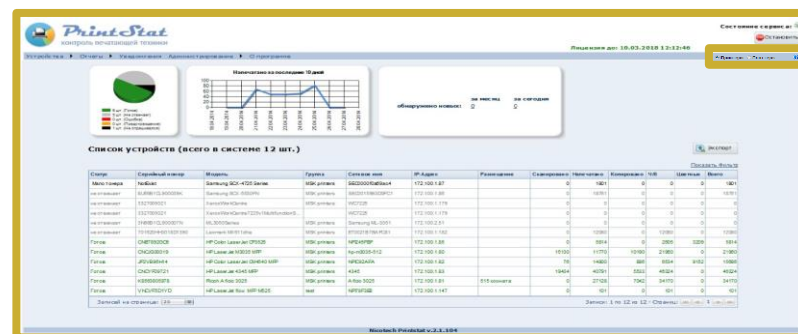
PrintStat
контроль печатающей техники

Состояние сервиса:
Остановить

Лицензия до: 10.03.2018 12:12:46

Устройства Отчеты Уведомления Администрирование О программе

Напечатано за последние 10 дней

обнаружено новых: за месяц 0 за сегодня 0

Список устройств (всего в системе 12 шт.)

Экспорт

Показать фильтр

| Статус | Серийный номер | Модель | Группа | Сетевое имя | IP Адрес | Размещение | Сканировано | Напечатано | Копировано | Ч/Б | Цветных | Всего |
|---|---|---|---|---|---|---|---|---|---|---|---|---|
| Мало тонера | NoBest | Samsung SCX-4720 Series | MSK printers | SEC0000f0a85ac4 | 172.100.1.87 | | 0 | 1801 | 0 | 0 | 0 | 1801 |
| не отвечает | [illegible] | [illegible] | MSK printers | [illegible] | 172.100.1.80 | | 0 | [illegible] | 0 | 0 | 0 | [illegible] |
| не отвечает | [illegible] | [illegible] | MSK printers | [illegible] | 172.100.1.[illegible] | | 0 | 0 | 0 | 0 | 0 | 0 |
| не отвечает | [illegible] | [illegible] | MSK printers | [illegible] | 172.100.1.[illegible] | | 0 | 0 | 0 | 0 | 0 | 0 |
| не отвечает | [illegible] | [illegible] | MSK printers | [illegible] | 172.100.1.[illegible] | | 0 | 0 | 0 | 0 | 0 | 0 |
| не отвечает | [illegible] | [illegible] | MSK printers | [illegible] | 172.100.1.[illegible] | | 0 | 12080 | 0 | 12080 | 0 | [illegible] |
| Готов | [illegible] | HP Color LaserJet CP2025 | MSK printers | NPI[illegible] | 172.100.1.85 | | 0 | 5914 | 0 | 2905 | 3209 | 5914 |
| Готов | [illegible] | HP LaserJet M3035 MFP | MSK printers | hp-m3035-512 | 172.100.1.90 | | 15100 | 11770 | 10190 | 21960 | 0 | 21960 |
| Готов | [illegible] | HP Color LaserJet CM6040 MFP | MSK printers | NPI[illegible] | 172.100.1.82 | | 76 | 14668 | 886 | 9564 | 6162 | 15658 |
| Готов | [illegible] | HP LaserJet 4345 MFP | MSK printers | 4345 | 172.100.1.83 | | 19404 | 40751 | 5533 | 46324 | 0 | 46324 |
| Готов | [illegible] | Ricoh Aficio 2020 | MSK printers | Aficio 2020 | 172.100.1.81 | 515 комната | 0 | 27126 | 7342 | 34170 | 0 | 34170 |
| Готов | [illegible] | HP LaserJet 400 MFP M425 | test | NPI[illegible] | 172.100.1.147 | | 0 | 101 | 0 | 101 | 0 | 101 |

Записей на странице: 20

Записи: с 1 по 12 из 12 - Страница: 1

Nootech Printstat v.2.1.104